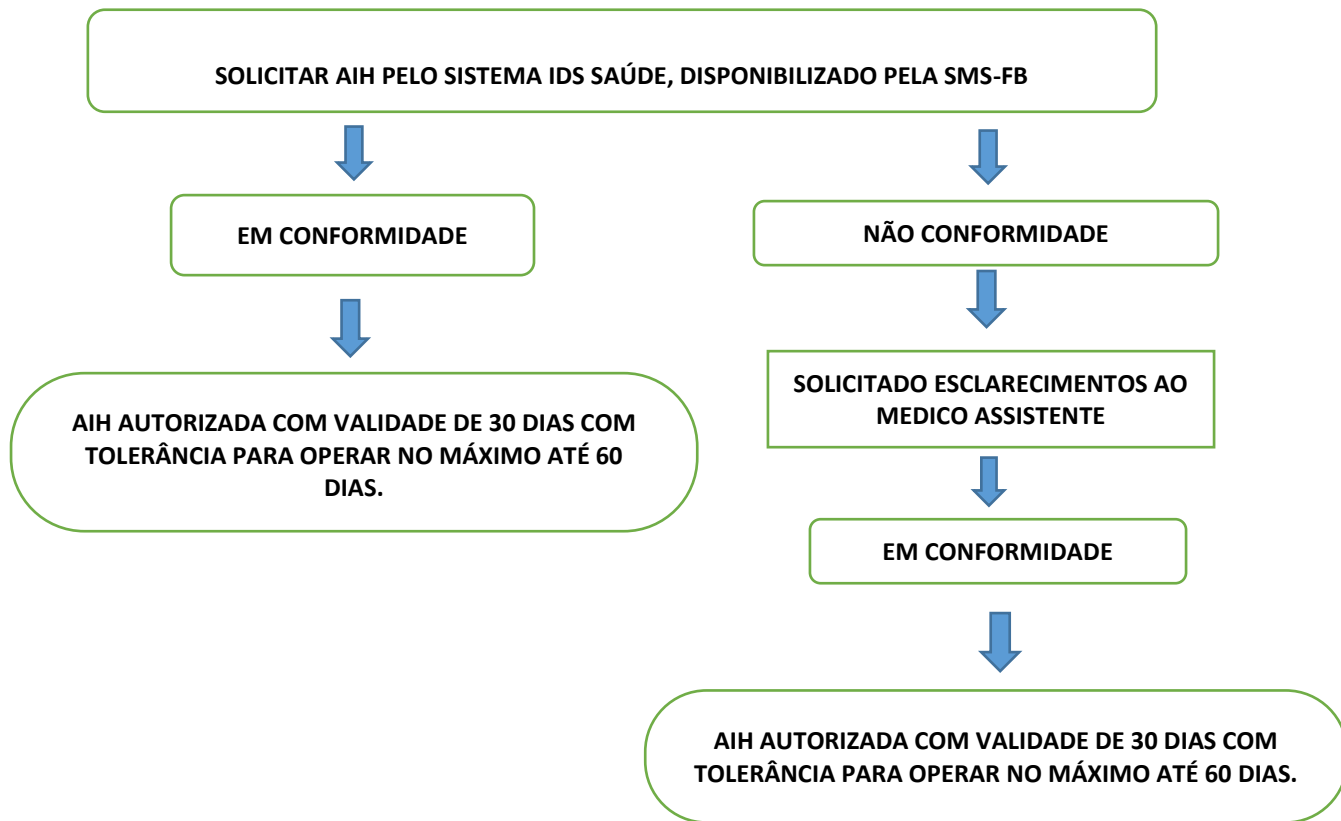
SOLICITAR AIH PELO SISTEMA IDS SAÚDE, DISPONIBILIZADO PELA SMS-FB

EM CONFORMIDADE

AIH AUTORIZADA COM VALIDADE DE 30 DIAS COM TOLERÂNCIA PARA OPERAR NO MÁXIMO ATÉ 60 DIAS.

NÃO CONFORMIDADE

SOLICITADO ESCLARECIMENTOS AO MEDICO ASSISTENTE

EM CONFORMIDADE

AIH AUTORIZADA COM VALIDADE DE 30 DIAS COM TOLERÂNCIA PARA OPERAR NO MÁXIMO ATÉ 60 DIAS.